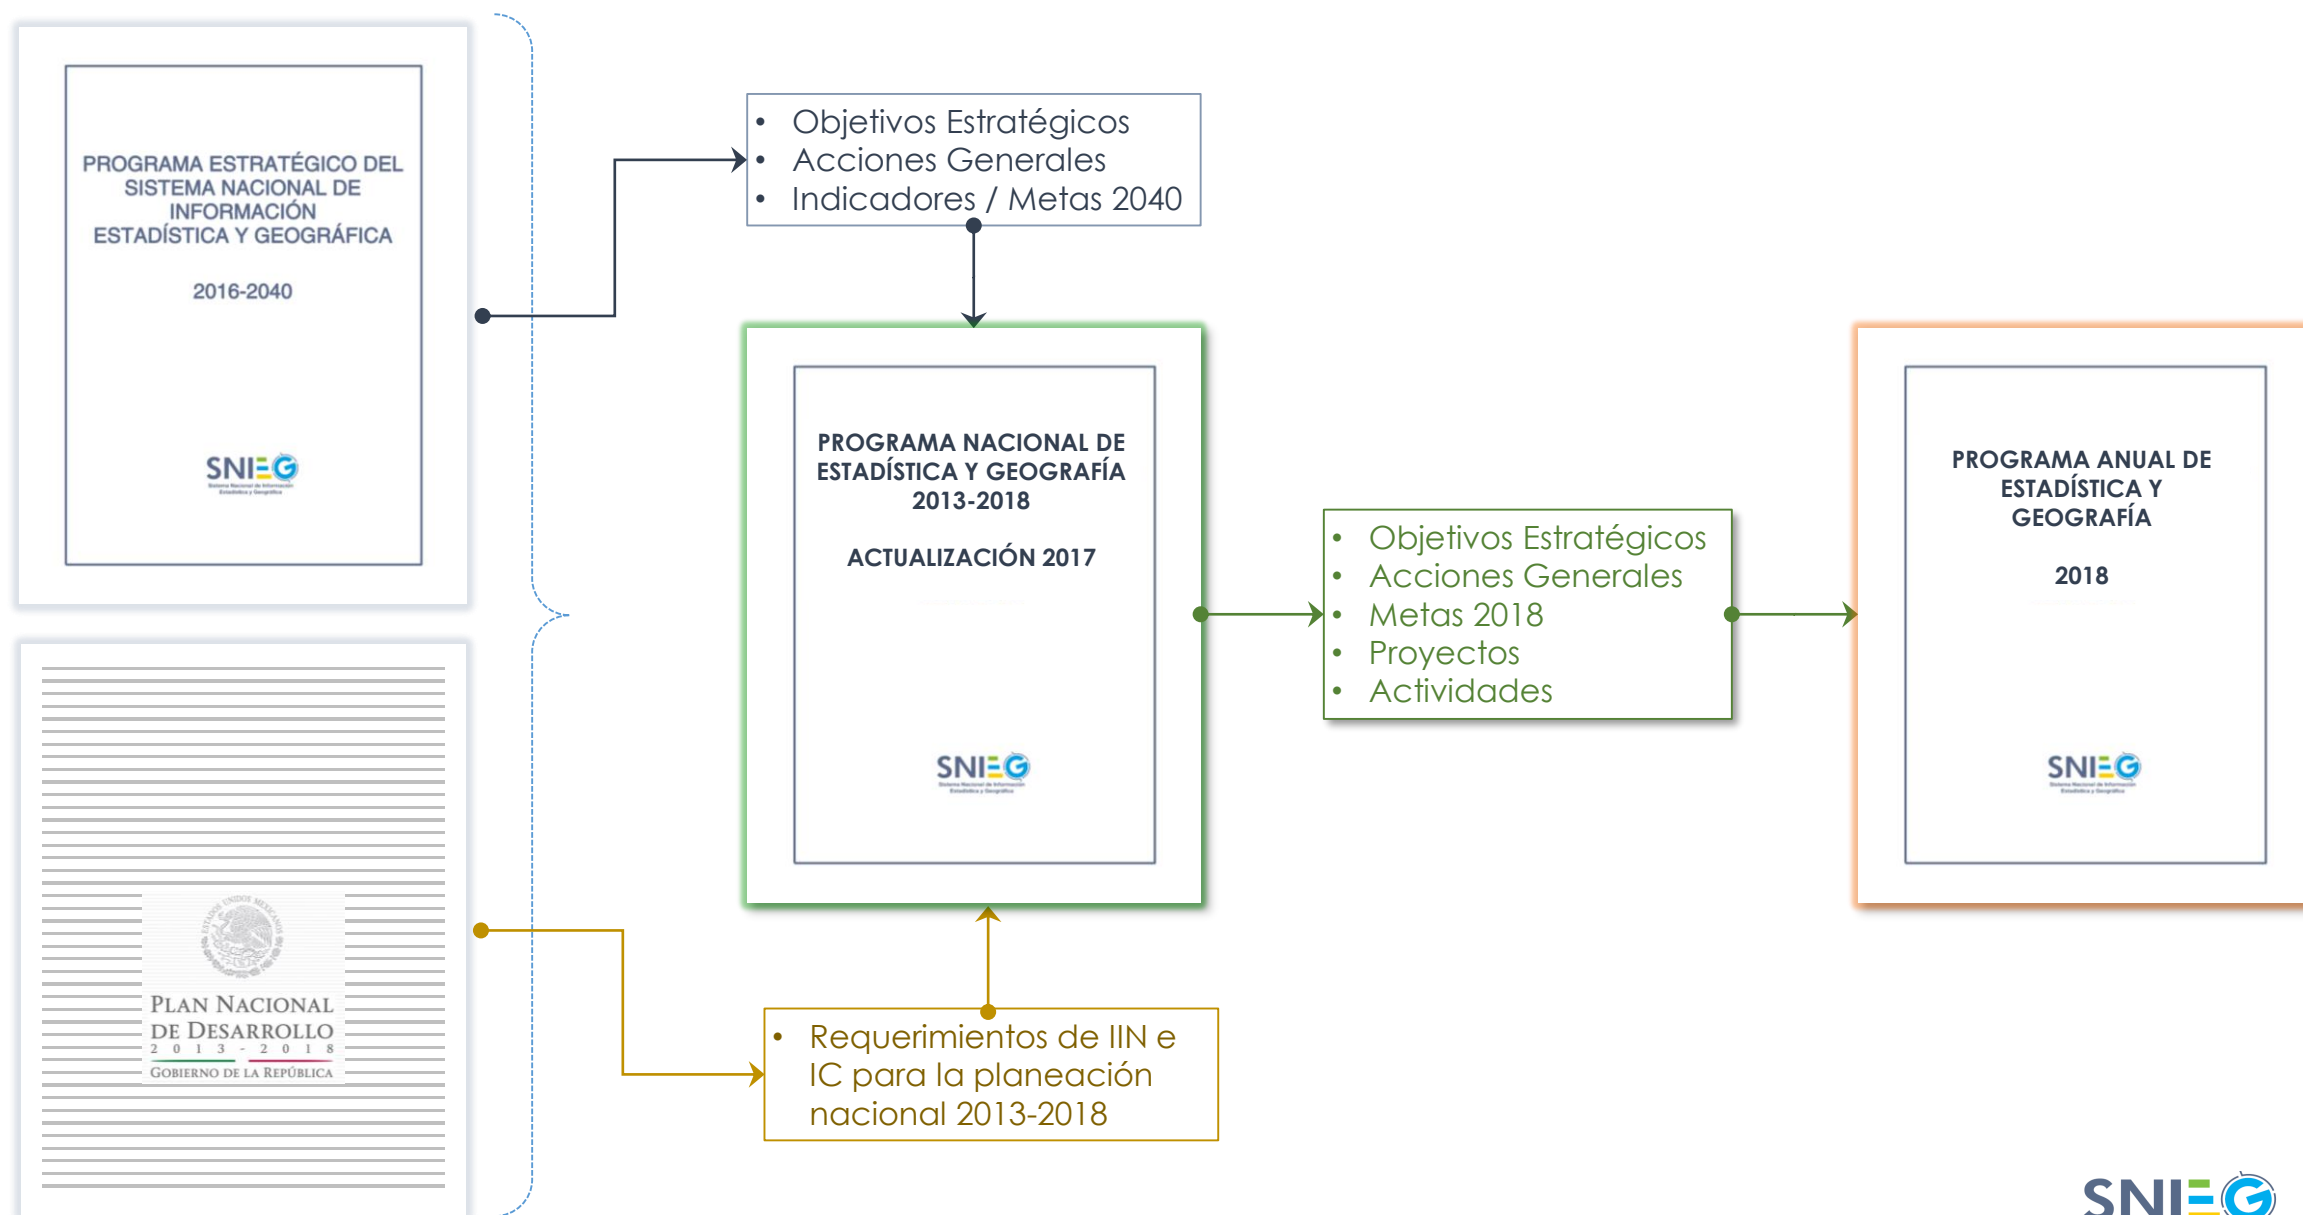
PROGRAMA ESTRATÉGICO DEL SISTEMA NACIONAL DE INFORMACIÓN ESTADÍSTICA Y GEOGRÁFICA

2016-2040

SNIEG

PLAN NACIONAL DE DESARROLLO
2013 - 2018
GOBIERNO DE LA REPÚBLICA

• Objetivos Estratégicos
• Acciones Generales
• Indicadores / Metas 2040

PROGRAMA NACIONAL DE ESTADÍSTICA Y GEOGRAFÍA 2013-2018

ACTUALIZACIÓN 2017

SNIEG

• Requerimientos de IIN e IC para la planeación nacional 2013-2018

• Objetivos Estratégicos
• Acciones Generales
• Metas 2018
• Proyectos
• Actividades

PROGRAMA ANUAL DE ESTADÍSTICA Y GEOGRAFÍA

2018

SNIEG

SNIEG